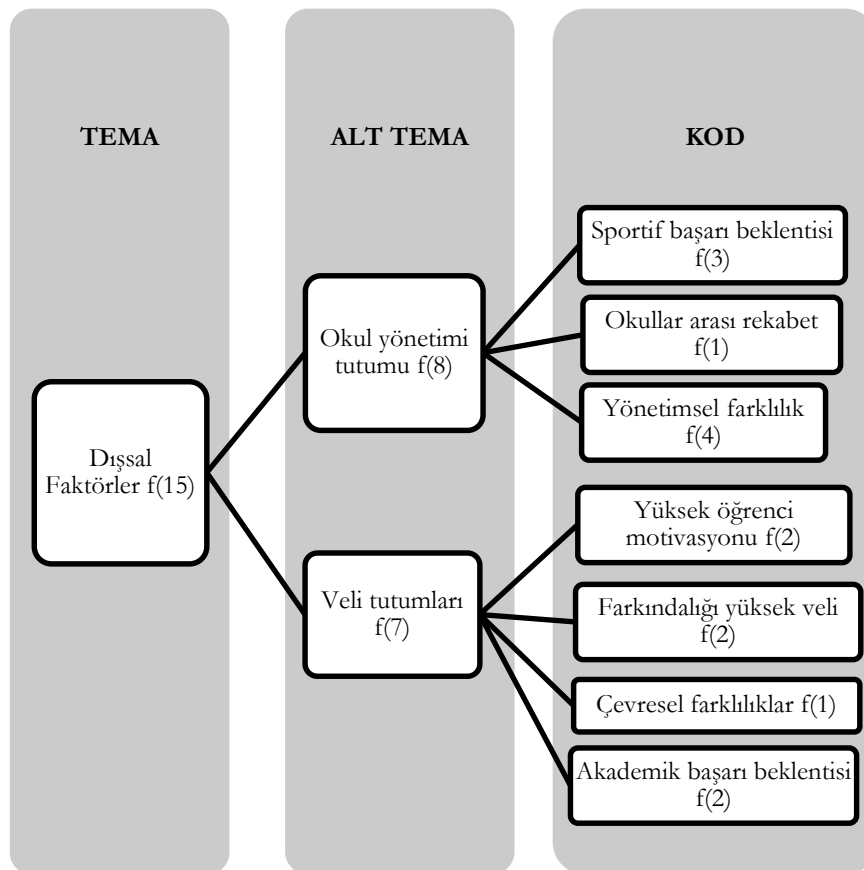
TEMA

ALT TEMA

KOD

Dışsal Faktörler f(15)

Okul yönetimi tutumu f(8)

Veli tutumları f(7)

Sportif başarı beklentisi f(3)

Okullar arası rekabet f(1)

Yönetimsel farklılık f(4)

Yüksek öğrenci motivasyonu f(2)

Farkındalığı yüksek veli f(2)

Çevresel farklılıklar f(1)

Akademik başarı beklentisi f(2)